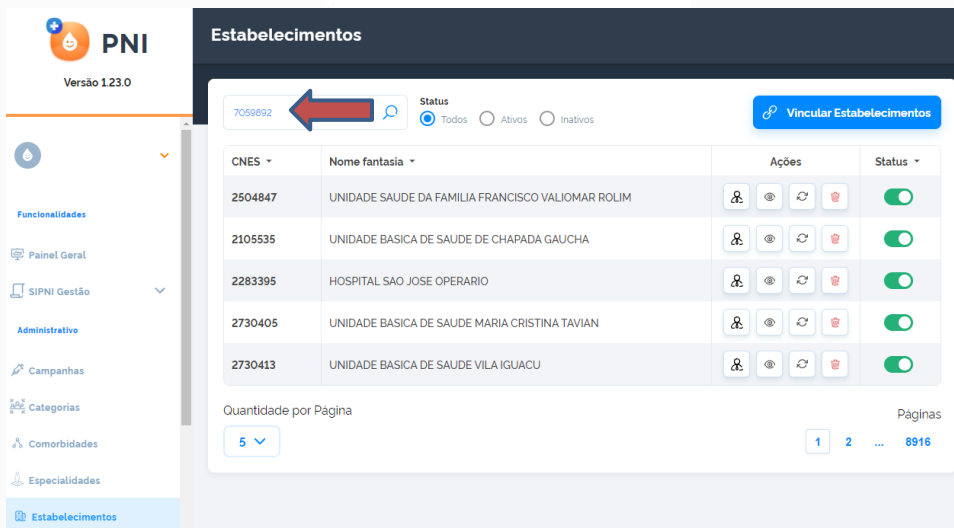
PNI

Versão 1.23.0

Funcionalidades

Painel Geral

SIPNI Gestão

Administrativo

Campanhas

Categorias

Comorbidades

Especialidades

Estabelecimentos

Estabelecimentos

7059892

Status

Todos Ativos Inativos

Vincular Estabelecimentos

| CNES | Nome fantasia | Ações | Status |
|---|---|---|---|
| 2504847 | UNIDADE SAUDE DA FAMILIA FRANCISCO VALIOMAR ROLIM | | |
| 2105535 | UNIDADE BASICA DE SAUDE DE CHAPADA GAUCHA | | |
| 2283395 | HOSPITAL SAO JOSE OPERARIO | | |
| 2730405 | UNIDADE BASICA DE SAUDE MARIA CRISTINA TAVIAN | | |
| 2730413 | UNIDADE BASICA DE SAUDE VILA IGUACU | | |

Quantidade por Página

5

Páginas

1 2 ... 8916